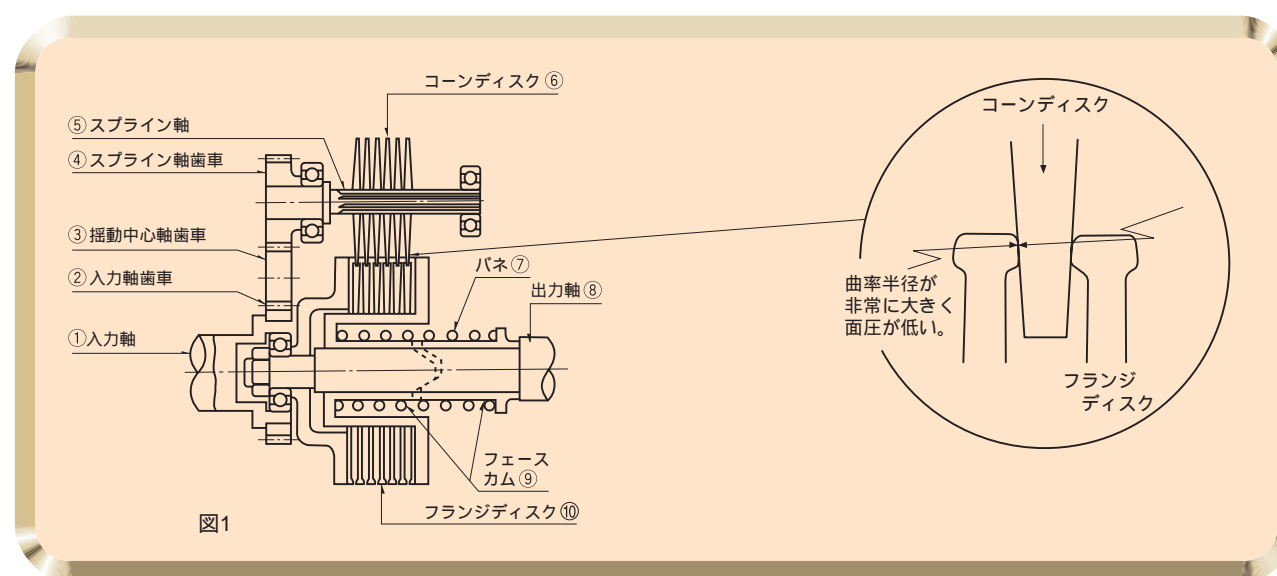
コーンディスク⑥

⑤スプライン軸

④スプライン軸歯車

③揺動中心軸歯車

②入力軸歯車

①入力軸

バネ⑦

出力軸⑧

フェース
カム⑨

フランジディスク⑩

図1

コーンディスク

曲率半径が
非常に大きく
面圧が低い。

フランジ
ディスク